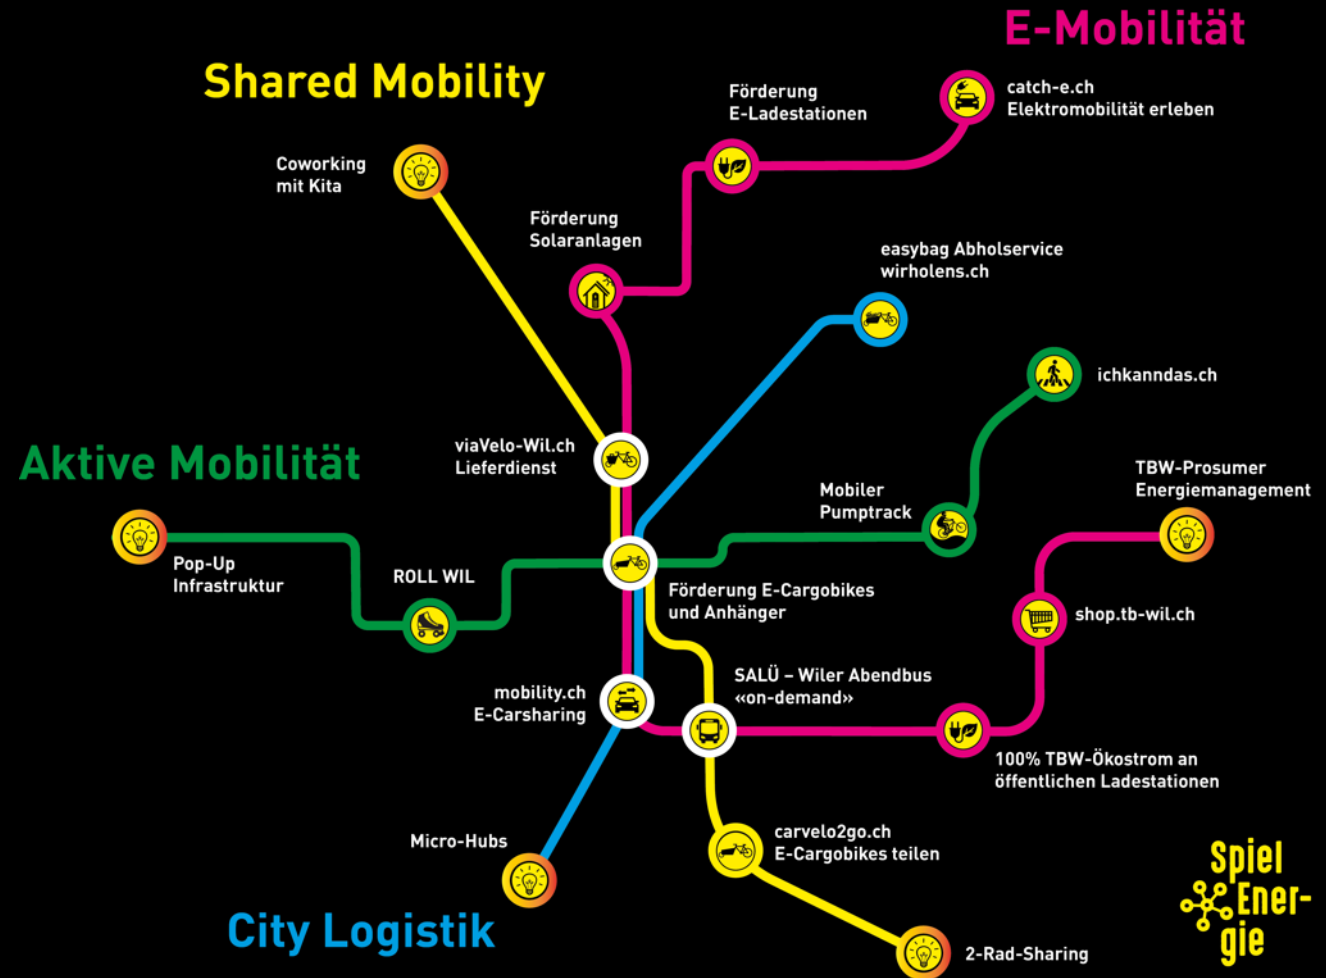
E-Mobilität

Shared Mobility

Förderung E-Ladestationen

catch-e.ch Elektromobilität erleben

Coworking mit Kita

Förderung Solaranlagen

easybag Abholservice wirholens.ch

ichkanndas.ch

viaVelo-Wil.ch Lieferdienst

Aktive Mobilität

Mobiler Pumptrack

TBW-Prosumer Energiemanagement

Pop-Up Infrastruktur

ROLL WIL

Förderung E-Cargobikes und Anhänger

shop.tb-wil.ch

SALÜ – Wiler Abendbus «on-demand»

mobility.ch E-Carsharing

100% TBW-Ökostrom an öffentlichen Ladestationen

Micro-Hubs

carvelo2go.ch E-Cargobikes teilen

City Logistik

2-Rad-Sharing

Spiel Energie